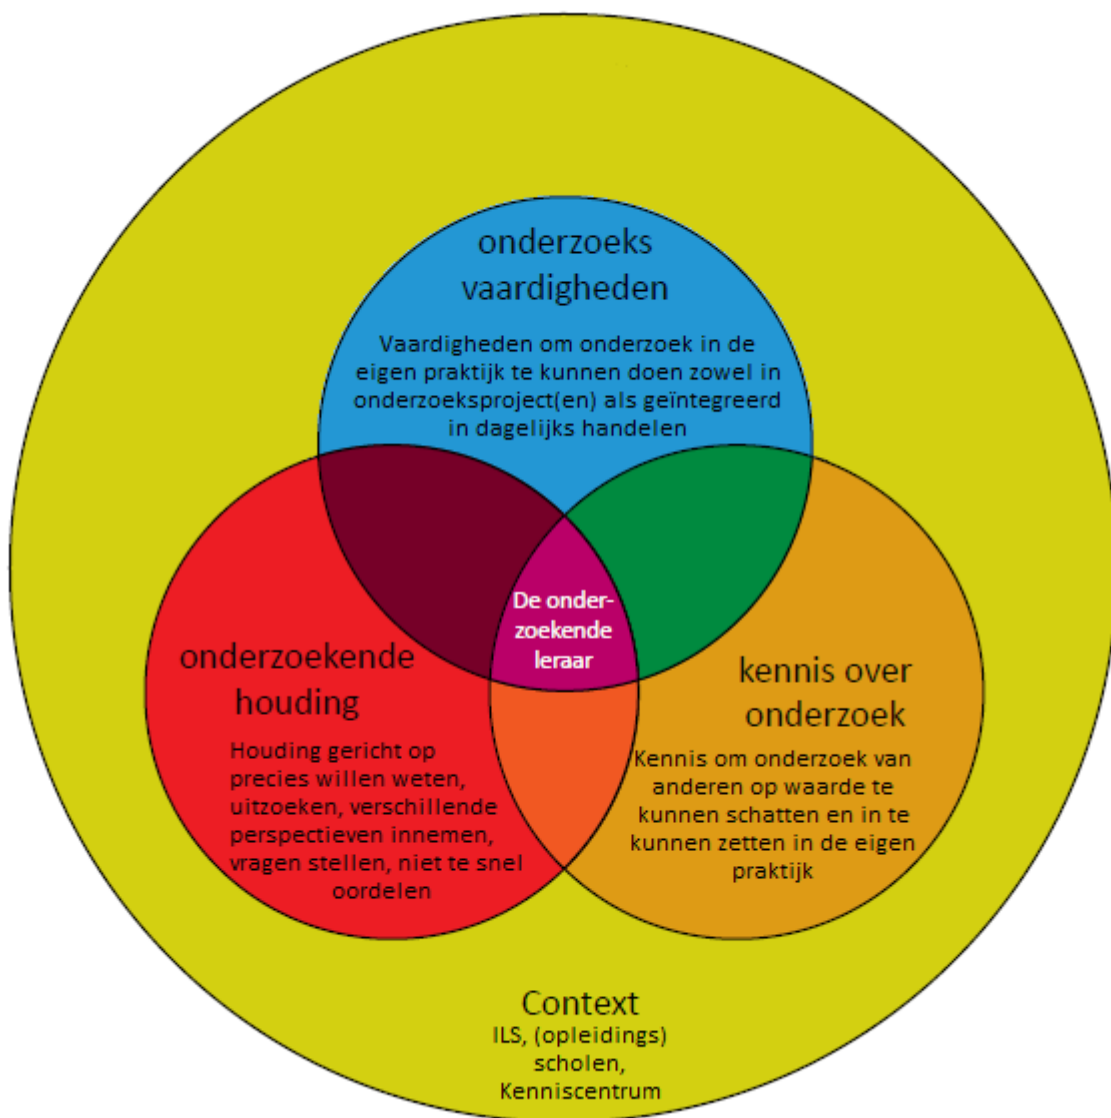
onderzoeks vaardigheden

Vaardigheden om onderzoek in de eigen praktijk te kunnen doen zowel in onderzoeksproject(en) als geïntegreerd in dagelijks handelen

De onderzoekende leraar

onderzoekende houding

Houding gericht op precies willen weten, uitzoeken, verschillende perspectieven innemen, vragen stellen, niet te snel oordelen

kennis over onderzoek

Kennis om onderzoek van anderen op waarde te kunnen schatten en in te kunnen zetten in de eigen praktijk

Context
ILS, (opleidings) scholen, Kenniscentrum